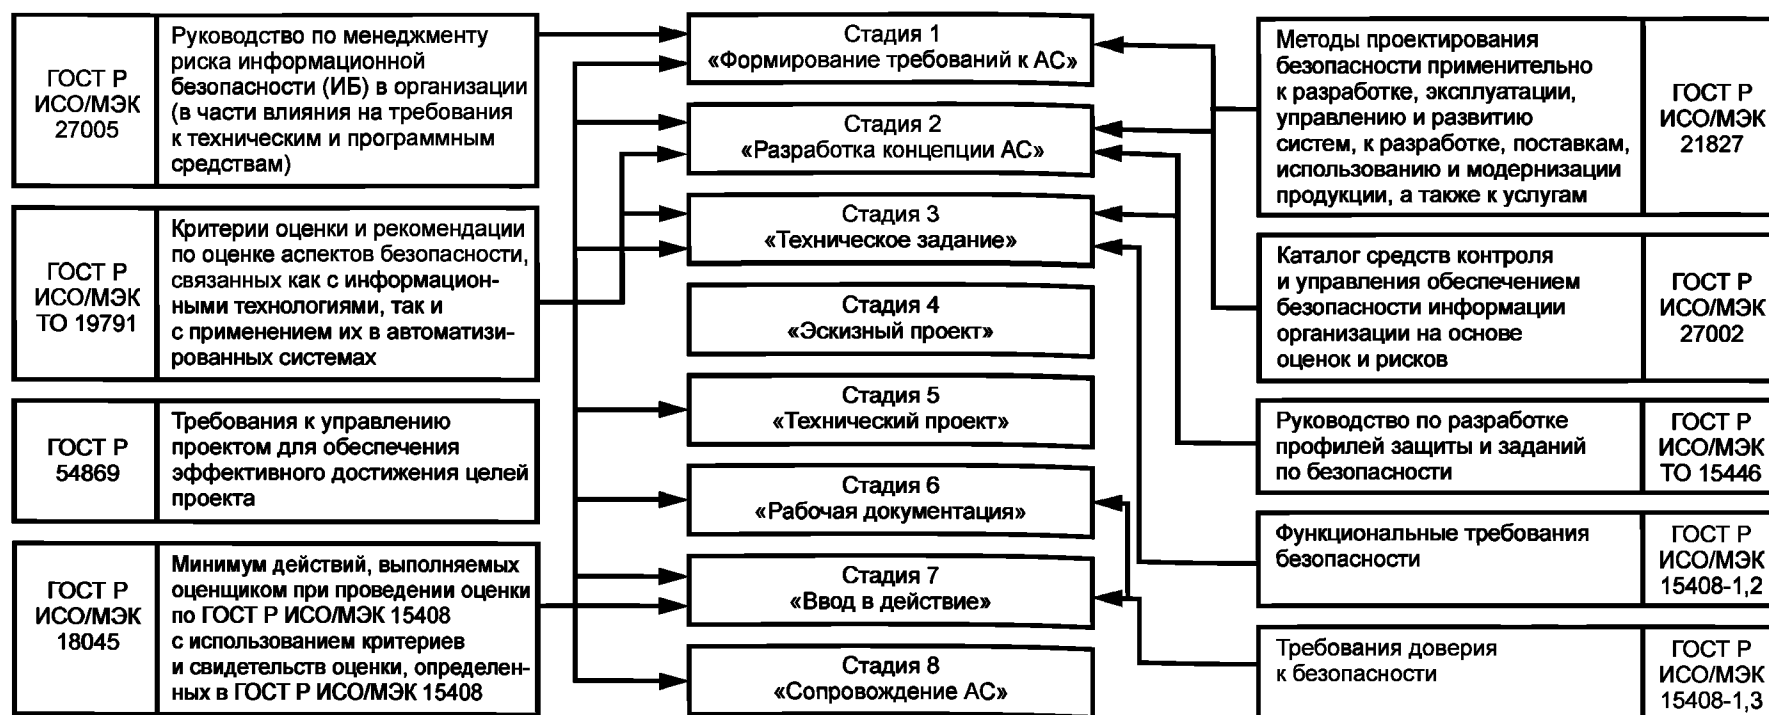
ГОСТ Р ИСО/МЭК 27005

Руководство по менеджменту риска информационной безопасности (ИБ) в организации (в части влияния на требования к техническим и программным средствам)

ГОСТ Р ИСО/МЭК ТО 19791

Критерии оценки и рекомендации по оценке аспектов безопасности, связанных как с информационными технологиями, так и с применением их в автоматизированных системах

ГОСТ Р 54869

Требования к управлению проектом для обеспечения эффективного достижения целей проекта

ГОСТ Р ИСО/МЭК 18045

Минимум действий, выполняемых оценщиком при проведении оценки по ГОСТ Р ИСО/МЭК 15408 с использованием критериев и свидетельств оценки, определенных в ГОСТ Р ИСО/МЭК 15408

Стадия 1
«Формирование требований к АС»

Стадия 2
«Разработка концепции АС»

Стадия 3
«Техническое задание»

Стадия 4
«Эскизный проект»

Стадия 5
«Технический проект»

Стадия 6
«Рабочая документация»

Стадия 7
«Ввод в действие»

Стадия 8
«Сопровождение АС»

Методы проектирования безопасности применительно к разработке, эксплуатации, управлению и развитию систем, к разработке, поставкам, использованию и модернизации продукции, а также к услугам

ГОСТ Р ИСО/МЭК 21827

Каталог средств контроля и управления обеспечением безопасности информации организации на основе оценок и рисков

ГОСТ Р ИСО/МЭК 27002

Руководство по разработке профилей защиты и заданий по безопасности

ГОСТ Р ИСО/МЭК ТО 15446

Функциональные требования безопасности

ГОСТ Р ИСО/МЭК 15408-1,2

Требования доверия к безопасности

ГОСТ Р ИСО/МЭК 15408-1,3